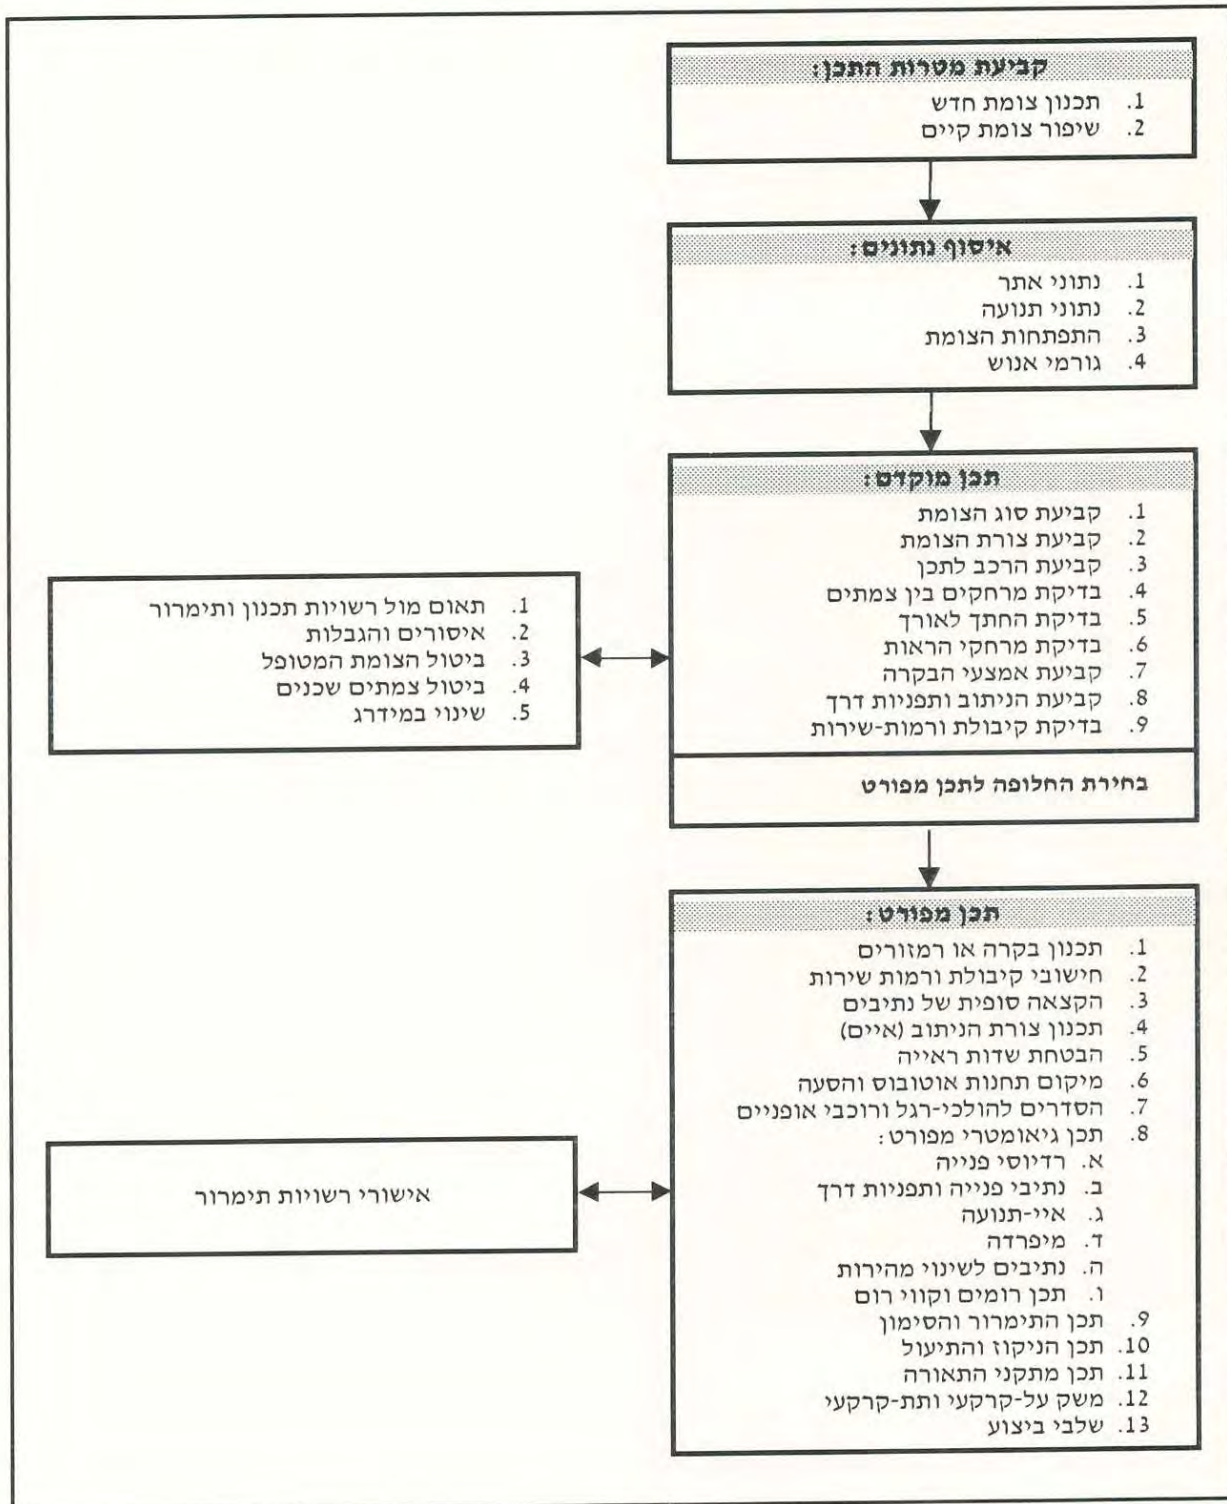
קביעת מטרות התכן:
1. תכנון צומת חדש
2. שיפור צומת קיים

איסוף נתונים:
1. נתוני אתר
2. נתוני תנועה
3. התפתחות הצומת
4. גורמי אנוש

תכן מוקדם:
1. קביעת סוג הצומת
2. קביעת צורת הצומת
3. קביעת הרכב לתכן
4. בדיקת מרחקים בין צמתים
5. בדיקת החתך לאורך
6. בדיקת מרחקי הראות
7. קביעת אמצעי הבקרה
8. קביעת הניתוב ותפניות דרך
9. בדיקת קיבולת ורמות-שירות

בחירת החלופה לתכן מפורט

1. תאום מול רשויות תכנון ותימרור
2. איסורים והגבלות
3. ביטול הצומת המטופל
4. ביטול צמתים שכנים
5. שינוי במידרג

תכן מפורט:
1. תכנון בקרה או רמזורים
2. חישובי קיבולת ורמות שירות
3. הקצאה סופית של נתיבים
4. תכנון צורת הניתוב (איים)
5. הבטחת שדות ראייה
6. מיקום תחנות אוטובוס והסעה
7. הסדרים להולכי-רגל ורוכבי אופניים
8. תכן גיאומטרי מפורט:
א. רדיוסי פנייה
ב. נתיבי פנייה ותפניות דרך
ג. איי-תנועה
ד. מיפרדה
ה. נתיבים לשינוי מהירות
ו. תכן רומים וקווי רום
9. תכן התימרור והסימון
10. תכן הניקוז והתיעול
11. תכן מתקני התאורה
12. משק על-קרקעי ותת-קרקעי
13. שלבי ביצוע

אישורי רשויות תימרור